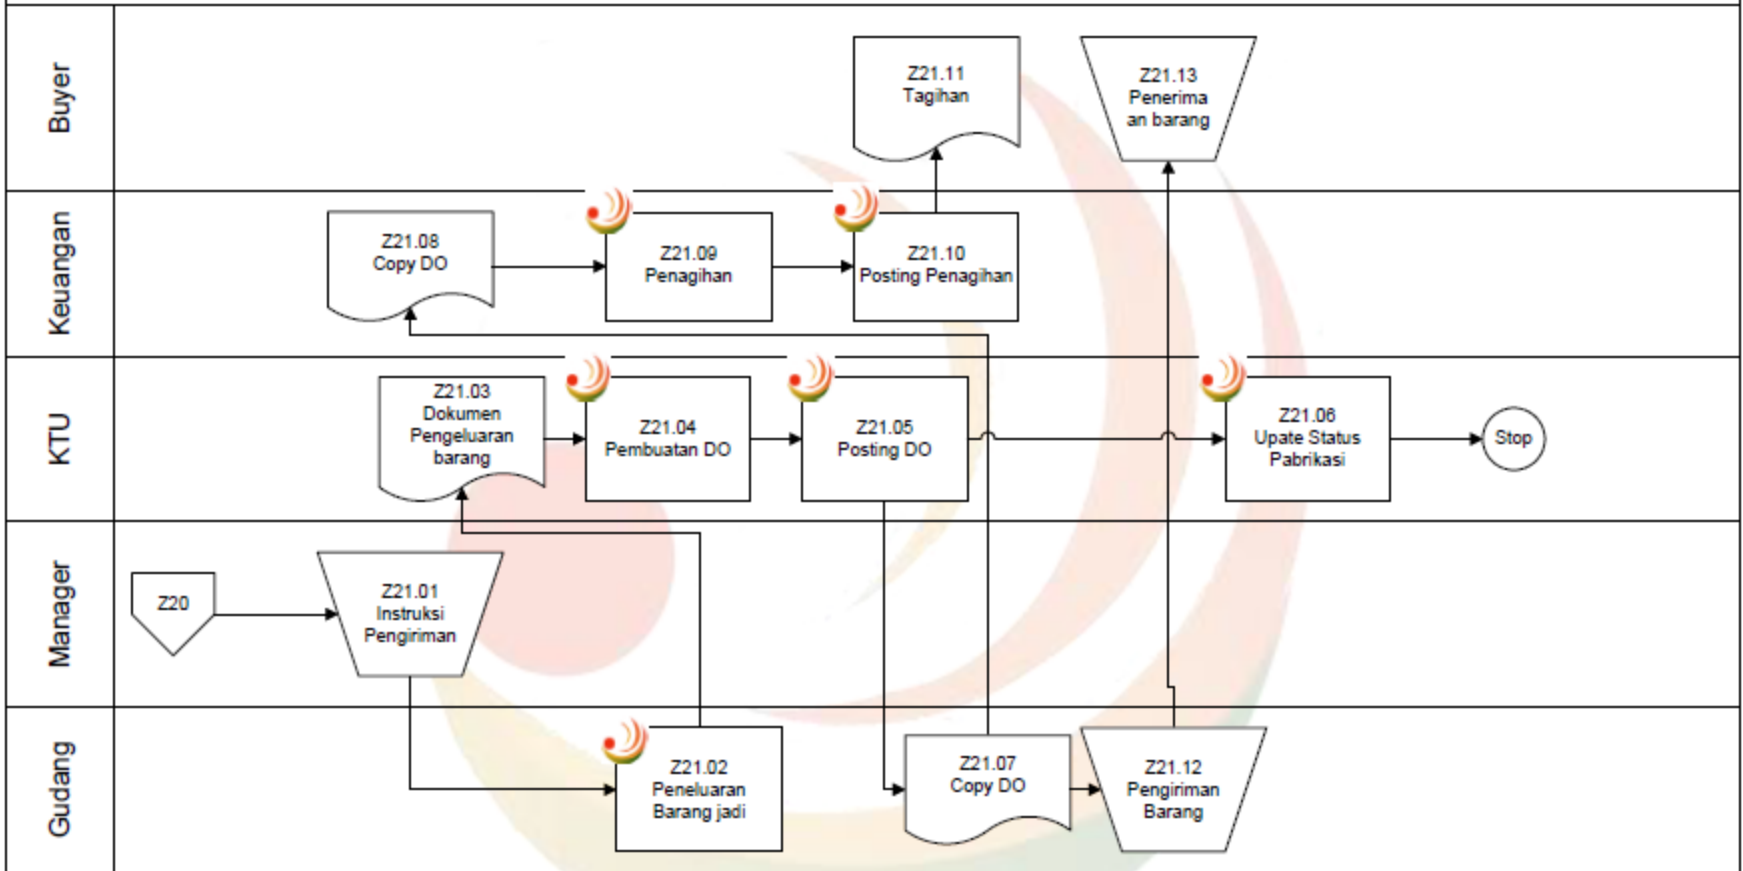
Buyer

Z21.11
Tagihan

Z21.13
Penerima
an barang

Keuangan

Z21.08
Copy DO

Z21.09
Penagihan

Z21.10
Posting Penagihan

KTU

Z21.03
Dokumen
Pengeluaran
barang

Z21.04
Pembuatan DO

Z21.05
Posting DO

Z21.06
Upate Status
Pabrikasi

Stop

Manager

Z20

Z21.01
Instruksi
Pengiriman

Gudang

Z21.02
Peneluaran
Barang jadi

Z21.07
Copy DO

Z21.12
Pengiriman
Barang